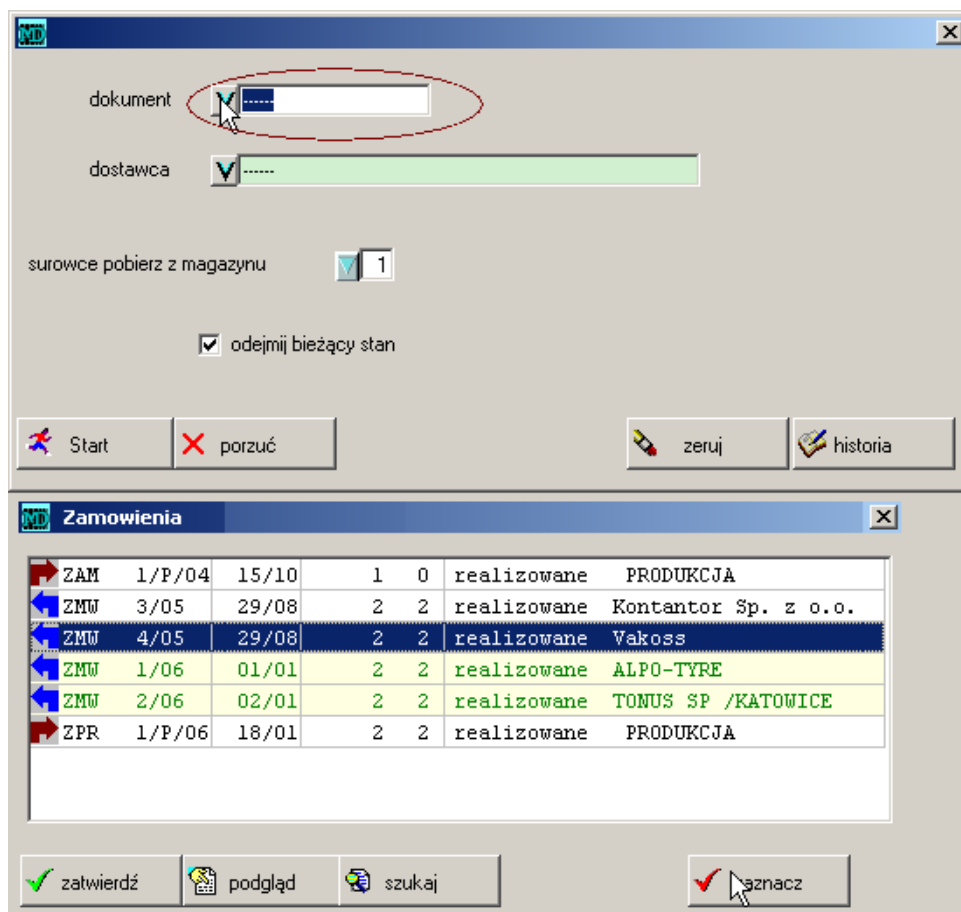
MD

dokument V ------

dostawca V ------

surowce pobierz z magazynu 1

odejmij bieżący stan

Start
porzuć
zeruj
historia

MD Zamowienia

| | | | | | | |
|---|---|---|---|---|---|---|
| ZAM | 1/P/04 | 15/10 | 1 | 0 | realizowane | PRODUKCJA |
| ZMW | 3/05 | 29/08 | 2 | 2 | realizowane | Kontantor Sp. z o.o. |
| ZMW | 4/05 | 29/08 | 2 | 2 | realizowane | Vakoss |
| ZMW | 1/06 | 01/01 | 2 | 2 | realizowane | ALPO-TYRE |
| ZMW | 2/06 | 02/01 | 2 | 2 | realizowane | TONUS SP /KATOWICE |
| ZPR | 1/P/06 | 18/01 | 2 | 2 | realizowane | PRODUKCJA |

zatwierdź
podgląd
szukaj
zaznacz